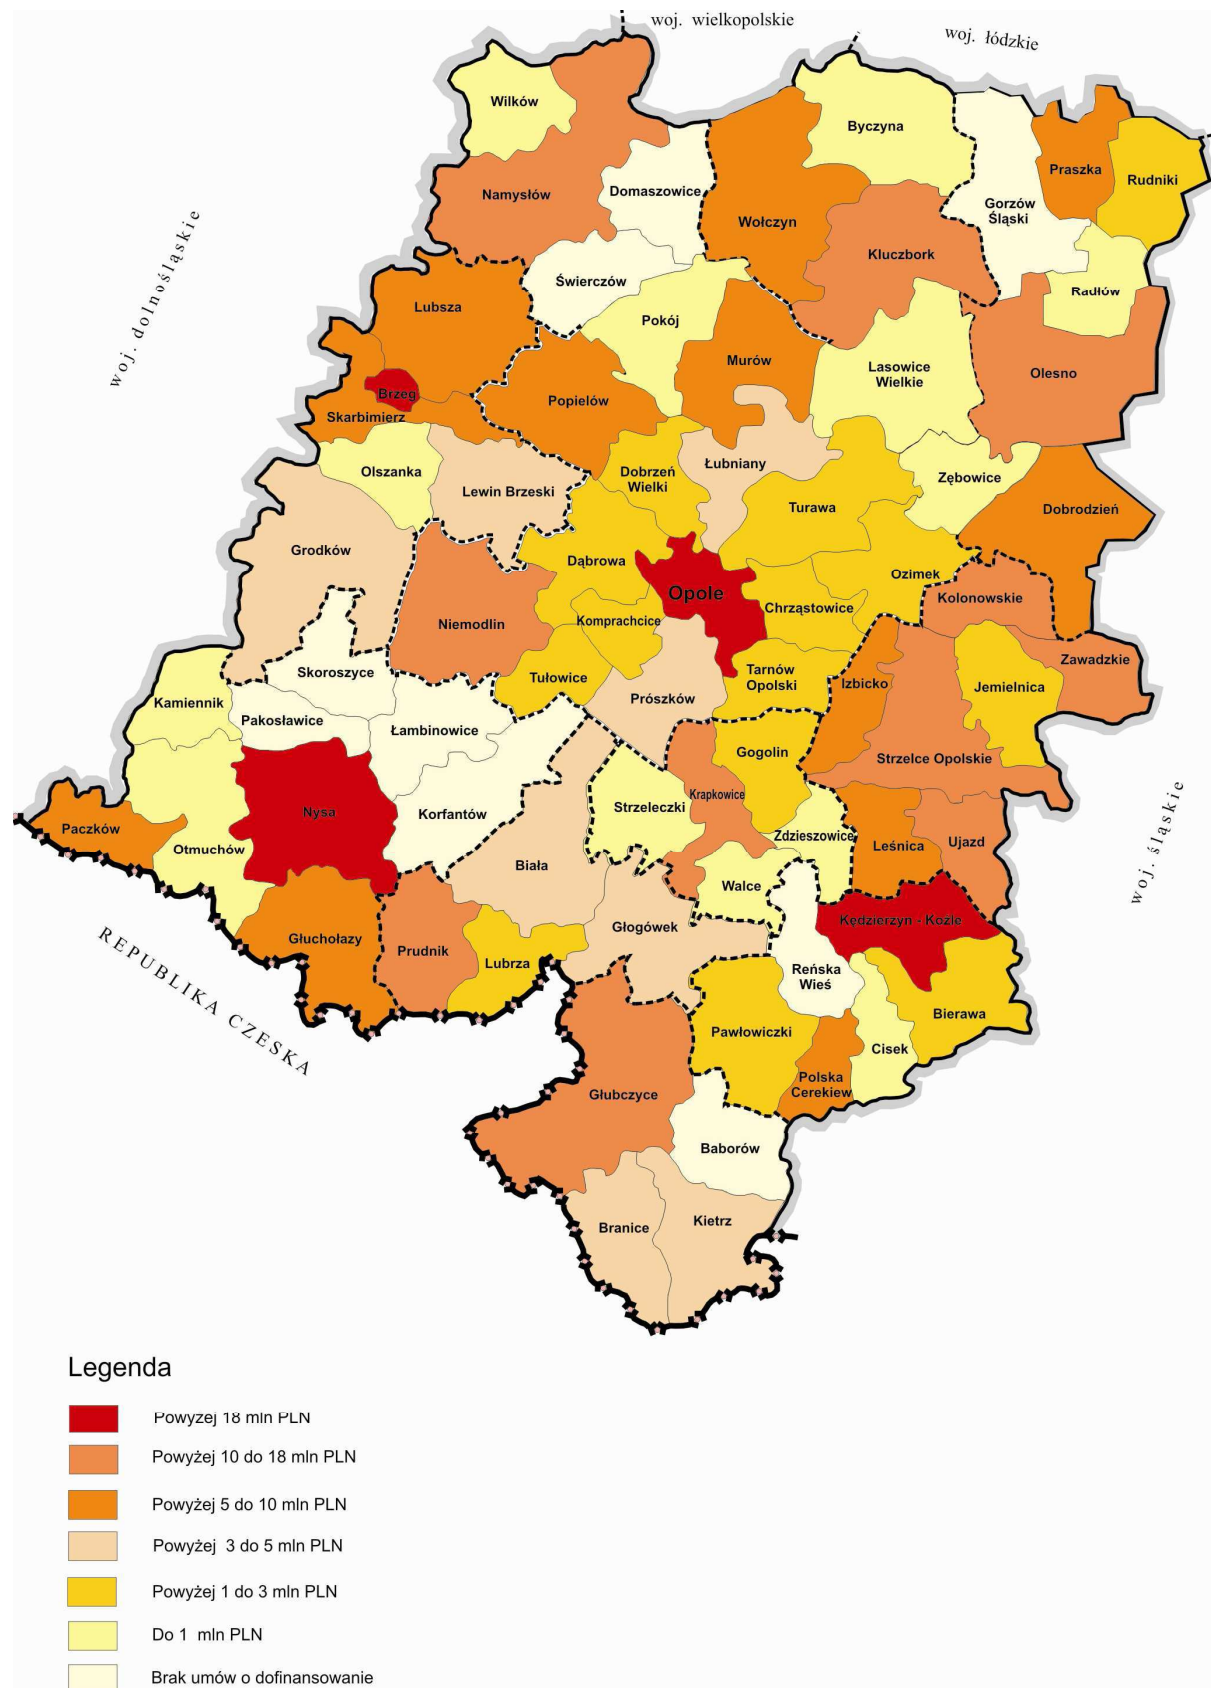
woj. wielkopolskie
woj. łódzkie
woj. dolnośląskie
woj. śląskie
REPUBLIKA CZESKA

Wilków
Namysłów
Domaszowice
Wołczyn
Byczyna
Gorzów Śląski
Praszka
Rudniki
Kluczbork
Radłów
Świerczów
Pokój
Lubsza
Murów
Lasowice Wielkie
Olesno
Brzeg
Skarbimierz
Popielów
Olszanka
Lewin Brzeski
Dobrzeń Wielki
Łubniany
Zębowice
Turawa
Dobrodzień
Grodków
Dąbrowa
Opole
Ozimek
Chrząstowice
Kolonowskie
Niemodlin
Komprachcice
Skoroszyce
Tułowice
Tarnów Opolski
Izbicko
Zawadzkie
Jemielnica
Kamiennik
Pakosławice
Łambinowice
Prószków
Gogolin
Strzelce Opolskie
Nysa
Krapkowice
Paczków
Korfantów
Strzeleczki
Zdzieszowice
Ujazd
Otmuchów
Biała
Leśnica
Walce
Kędzierzyn - Koźle
Głuchołazy
Prudnik
Lubrza
Głogówek
Reńska Wieś
Bierawa
Pawłowiczki
Cisek
Polska Cerekiew
Głubczyce
Baborów
Branice
Kietrz

Legenda
Powyżej 18 mln PLN
Powyżej 10 do 18 mln PLN
Powyżej 5 do 10 mln PLN
Powyżej 3 do 5 mln PLN
Powyżej 1 do 3 mln PLN
Do 1 mln PLN
Brak umów o dofinansowanie